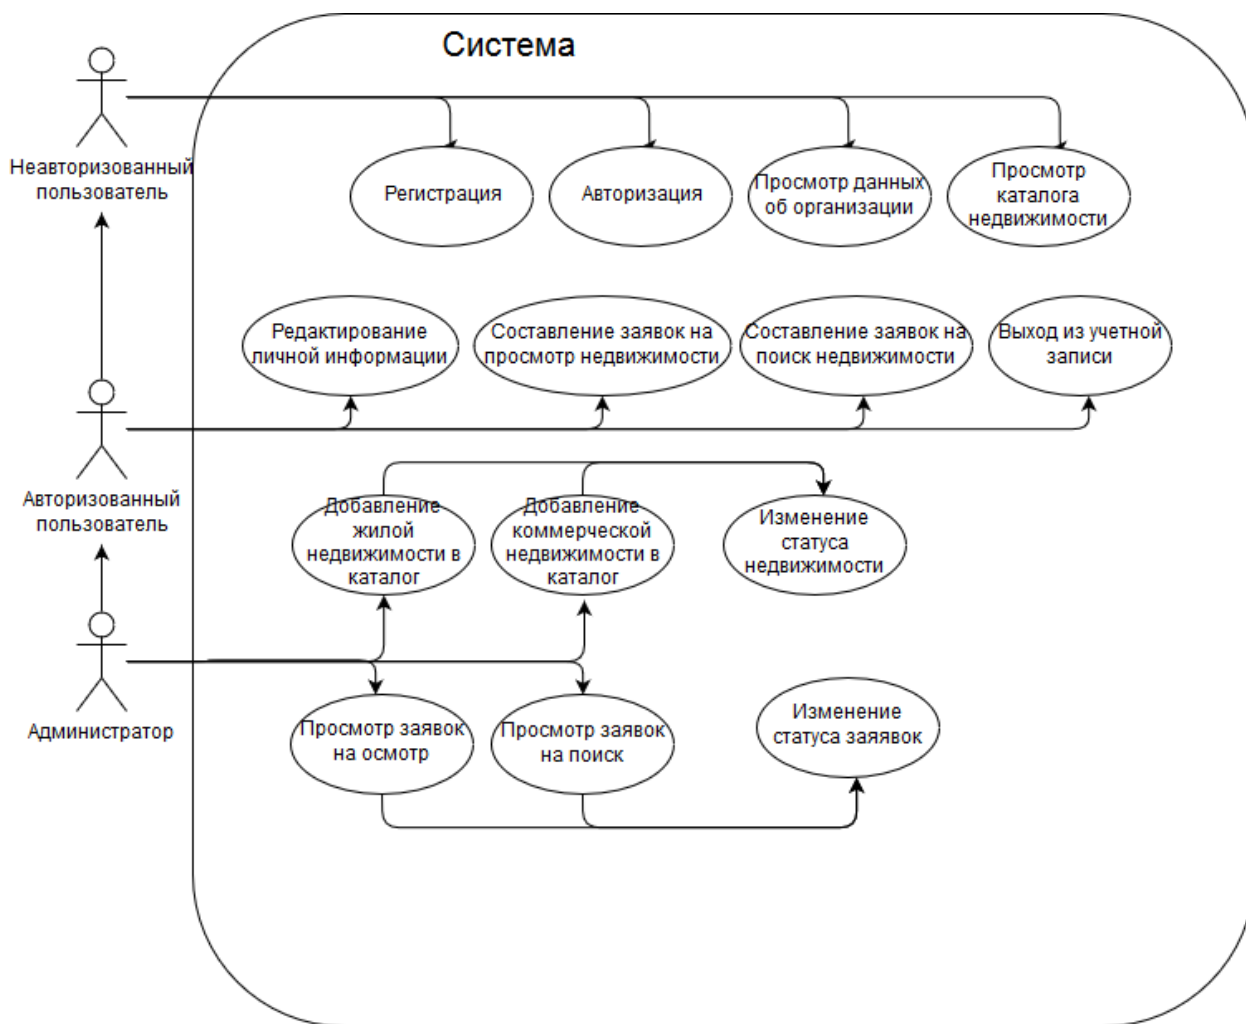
Система

Неавторизованный пользователь

Регистрация

Авторизация

Просмотр данных об организации

Просмотр каталога недвижимости

Редактирование личной информации

Составление заявок на просмотр недвижимости

Составление заявок на поиск недвижимости

Выход из учетной записи

Авторизованный пользователь

Добавление жилой недвижимости в каталог

Добавление коммерческой недвижимости в каталог

Изменение статуса недвижимости

Администратор

Просмотр заявок на осмотр

Просмотр заявок на поиск

Изменение статуса заявок